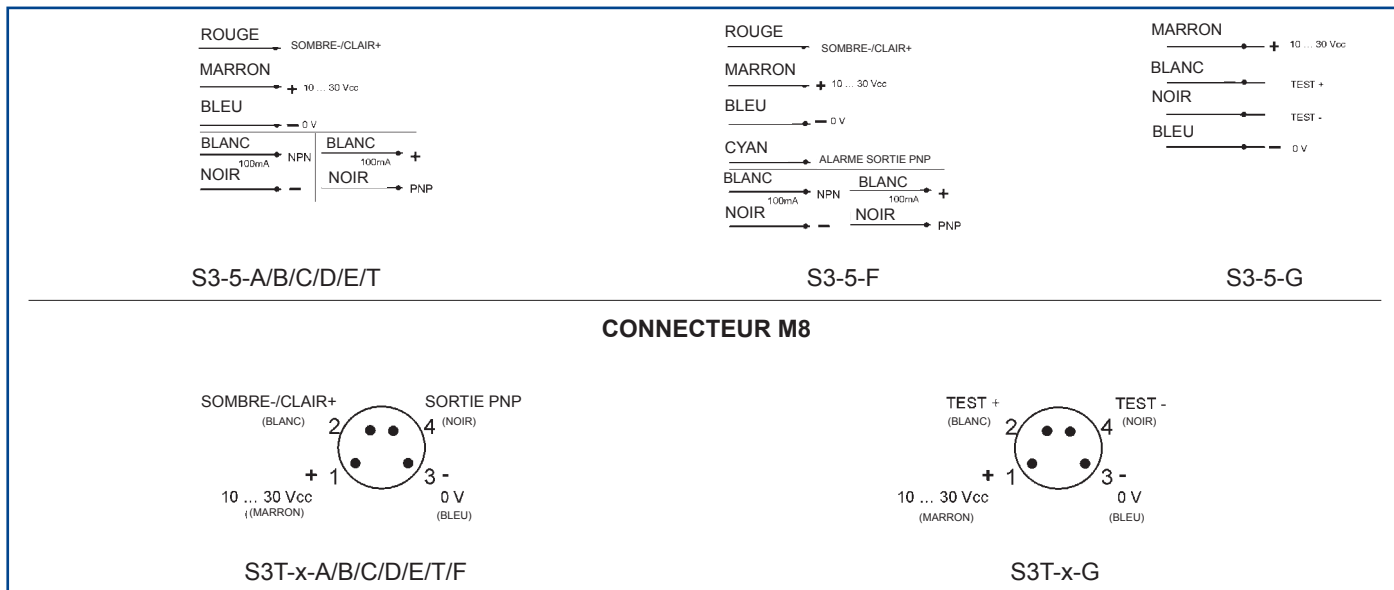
ROUGE
SOMBRE-/CLAIR+
MARRON
+ 10 ... 30 Vcc
BLEU
— 0 V
BLANC
100mA NPN
NOIR
—
BLANC
100mA +
NOIR
PNP

S3-5-A/B/C/D/E/T

ROUGE
SOMBRE-/CLAIR+
MARRON
+ 10 ... 30 Vcc
BLEU
— 0 V
CYAN
ALARME SORTIE PNP
BLANC
100mA NPN
NOIR
—
BLANC
100mA +
NOIR
PNP

S3-5-F

MARRON
+ 10 ... 30 Vcc
BLANC
TEST +
NOIR
TEST -
BLEU
— 0 V

S3-5-G

CONNECTEUR M8

SOMBRE-/CLAIR+
(BLANC)
2
SORTIE PNP
4 (NOIR)
+ 1
10 ... 30 Vcc
(MARRON)
3 -
0 V
(BLEU)

S3T-x-A/B/C/D/E/T/F

TEST +
(BLANC)
2
TEST -
4 (NOIR)
+ 1
10 ... 30 Vcc
(MARRON)
3 -
0 V
(BLEU)

S3T-x-G